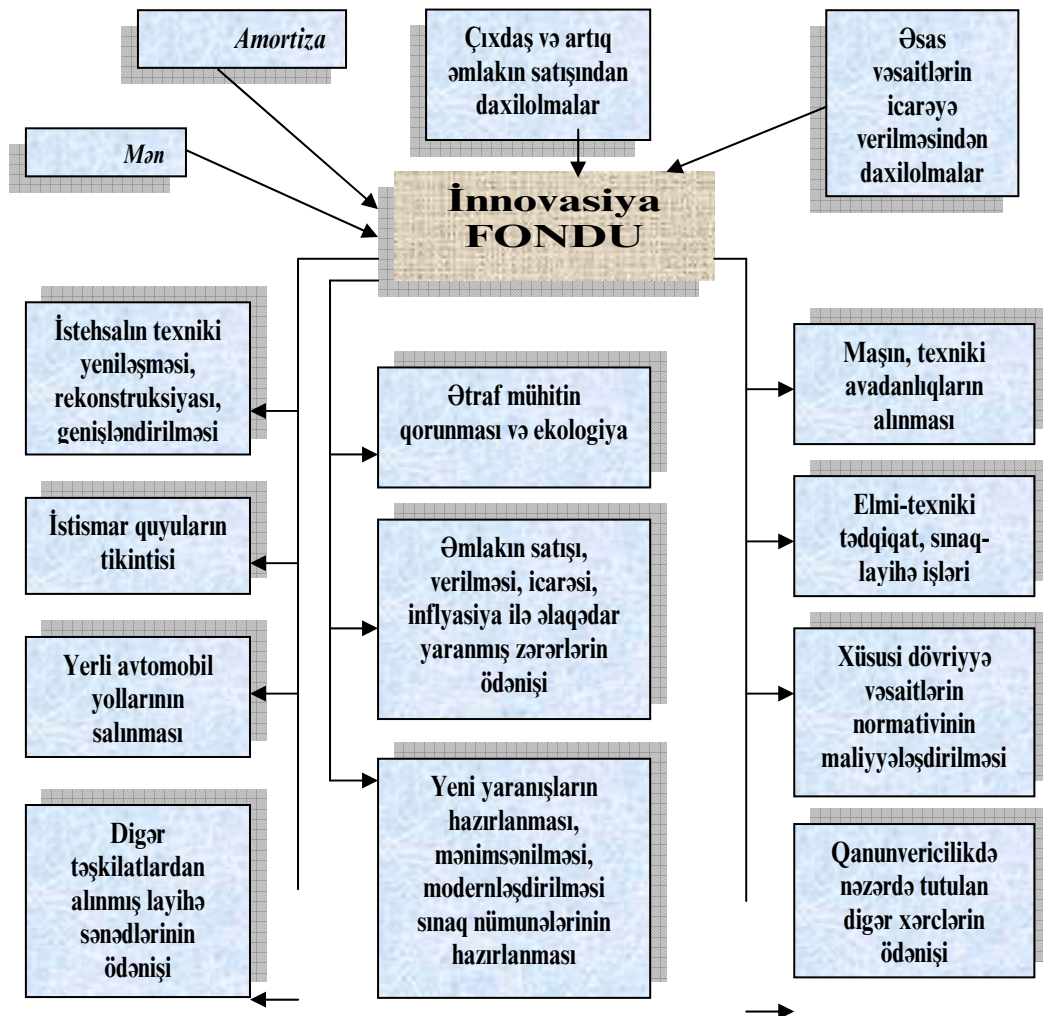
Amortiza

Çıxdaş və artıq əmlakın satışından daxilolmalar

Əsas vəsaitlərin icarəyə verilməsindən daxilolmalar

Mən

İnnovasiya FONDU

İstehsalın texniki yeniləşməsi, rekonstruksiyası, genişləndirilməsi

İstismar quyuların tikintisi

Yerli avtomobil yollarının salınması

Digər təşkilatlardan alınmış layihə sənədlərinin ödənişi

Ətraf mühitin qorunması və ekologiya

Əmlakın satışı, verilməsi, icarəsi, inflyasiya ilə əlaqədar yaranmış zərərlərin ödənişi

Yeni yaranışların hazırlanması, mənimsənilməsi, modernləşdirilməsi sınaq nümunələrinin hazırlanması

Maşın, texniki avadanlıqların alınması

Elmi-texniki tədqiqat, sınaq-layihə işləri

Xüsusi dövriyyə vəsaitlərin normativinin maliyyələşdirilməsi

Qanunvericilikdə nəzərdə tutulan digər xərclərin ödənişi